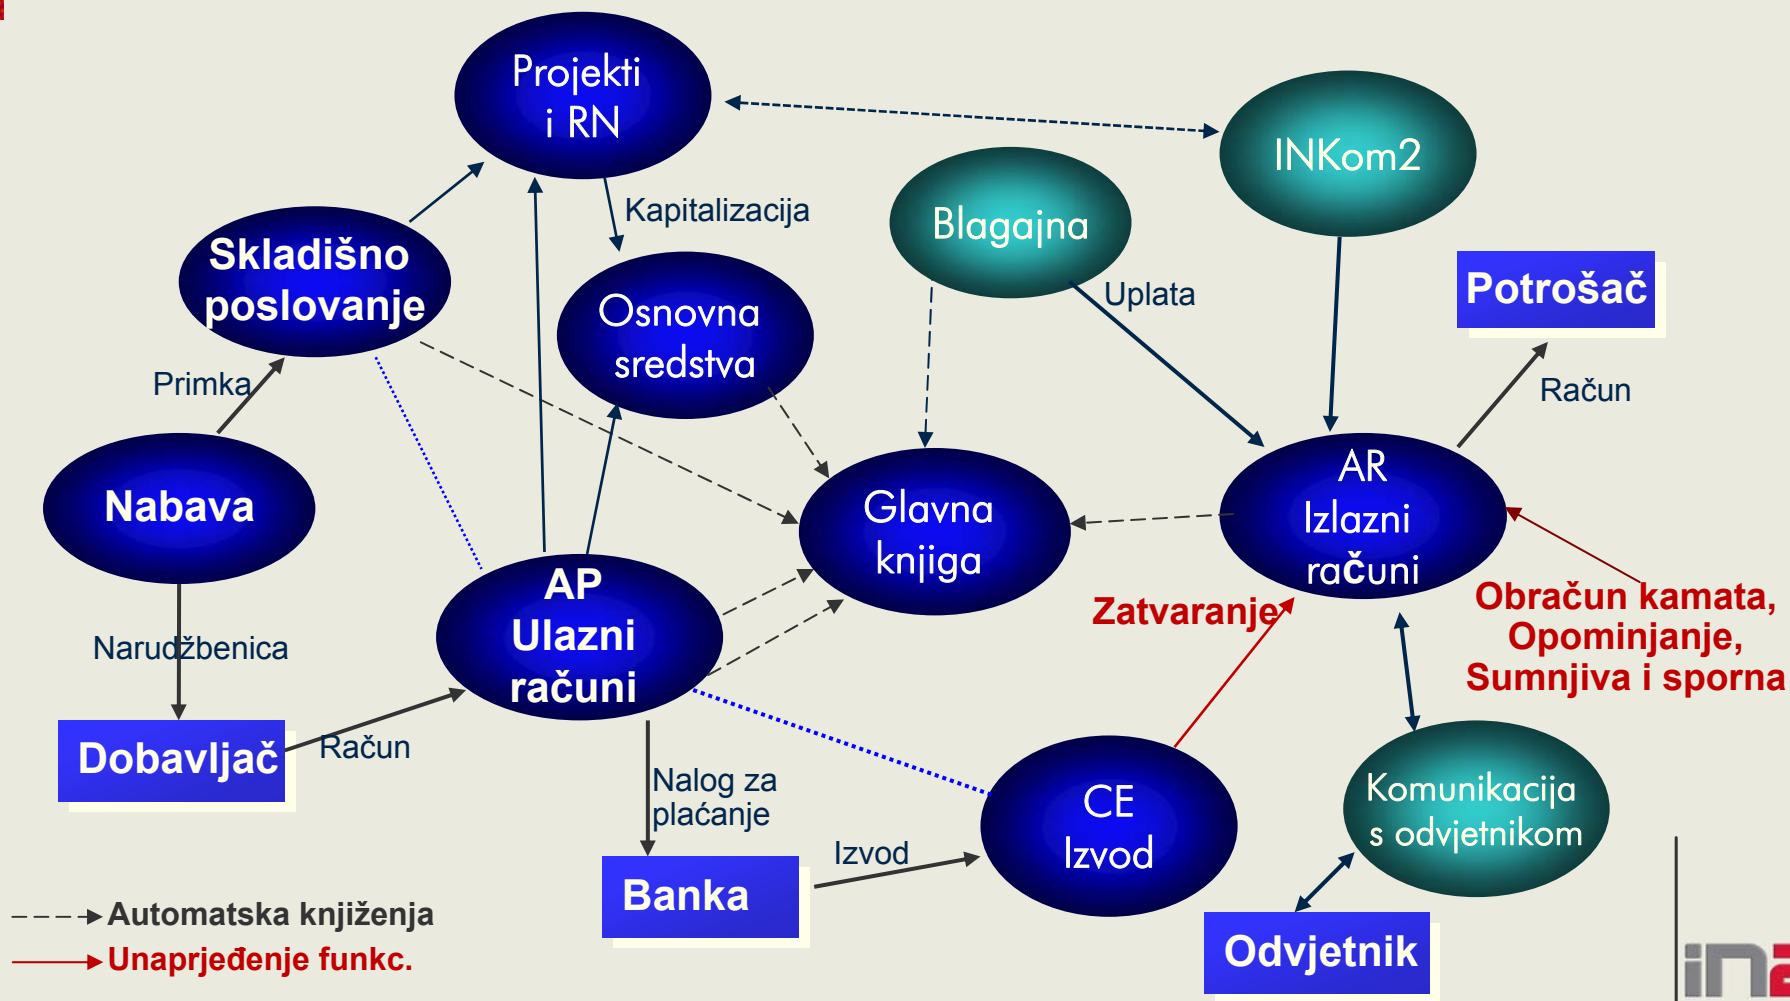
Projekti i RN

INKom2

Kapitalizacija

Blagajna

Skladišno poslovanje

Osnovna sredstva

Uplata

Potrošač

Primka

Račun

AR Izlazni računi

Nabava

Glavna knjiga

AP Ulazni računi

Zatvaranje

Obračun kamata, Opominjanje, Sumnjiva i sporna

Narudžbenica

Dobavljač

Račun

Nalog za plaćanje

CE Izvod

Komunikacija s odvjetnikom

Izvod

Banka

Automatska knjiženja

Unaprjeđenje funkc.

Odvjetnik

in